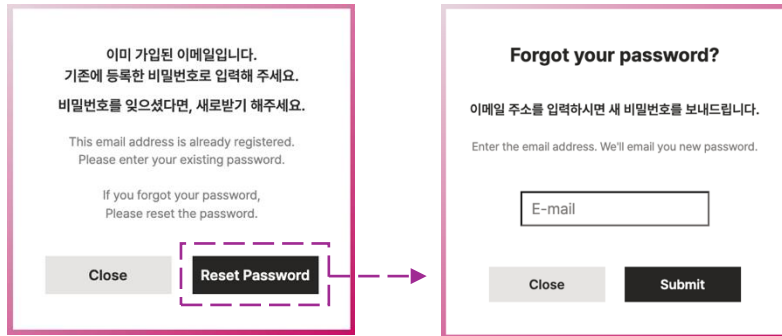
이미 가입된 이메일입니다.
기존에 등록한 비밀번호로 입력해 주세요.

비밀번호를 잊으셨다면, 새로받기 해주세요.

This email address is already registered.
Please enter your existing password.

If you forgot your password,
Please reset the password.

Close

Reset Password

Forgot your password?

이메일 주소를 입력하시면 새 비밀번호를 보내드립니다.

Enter the email address. We'll email you new password.

E-mail

Close

Submit